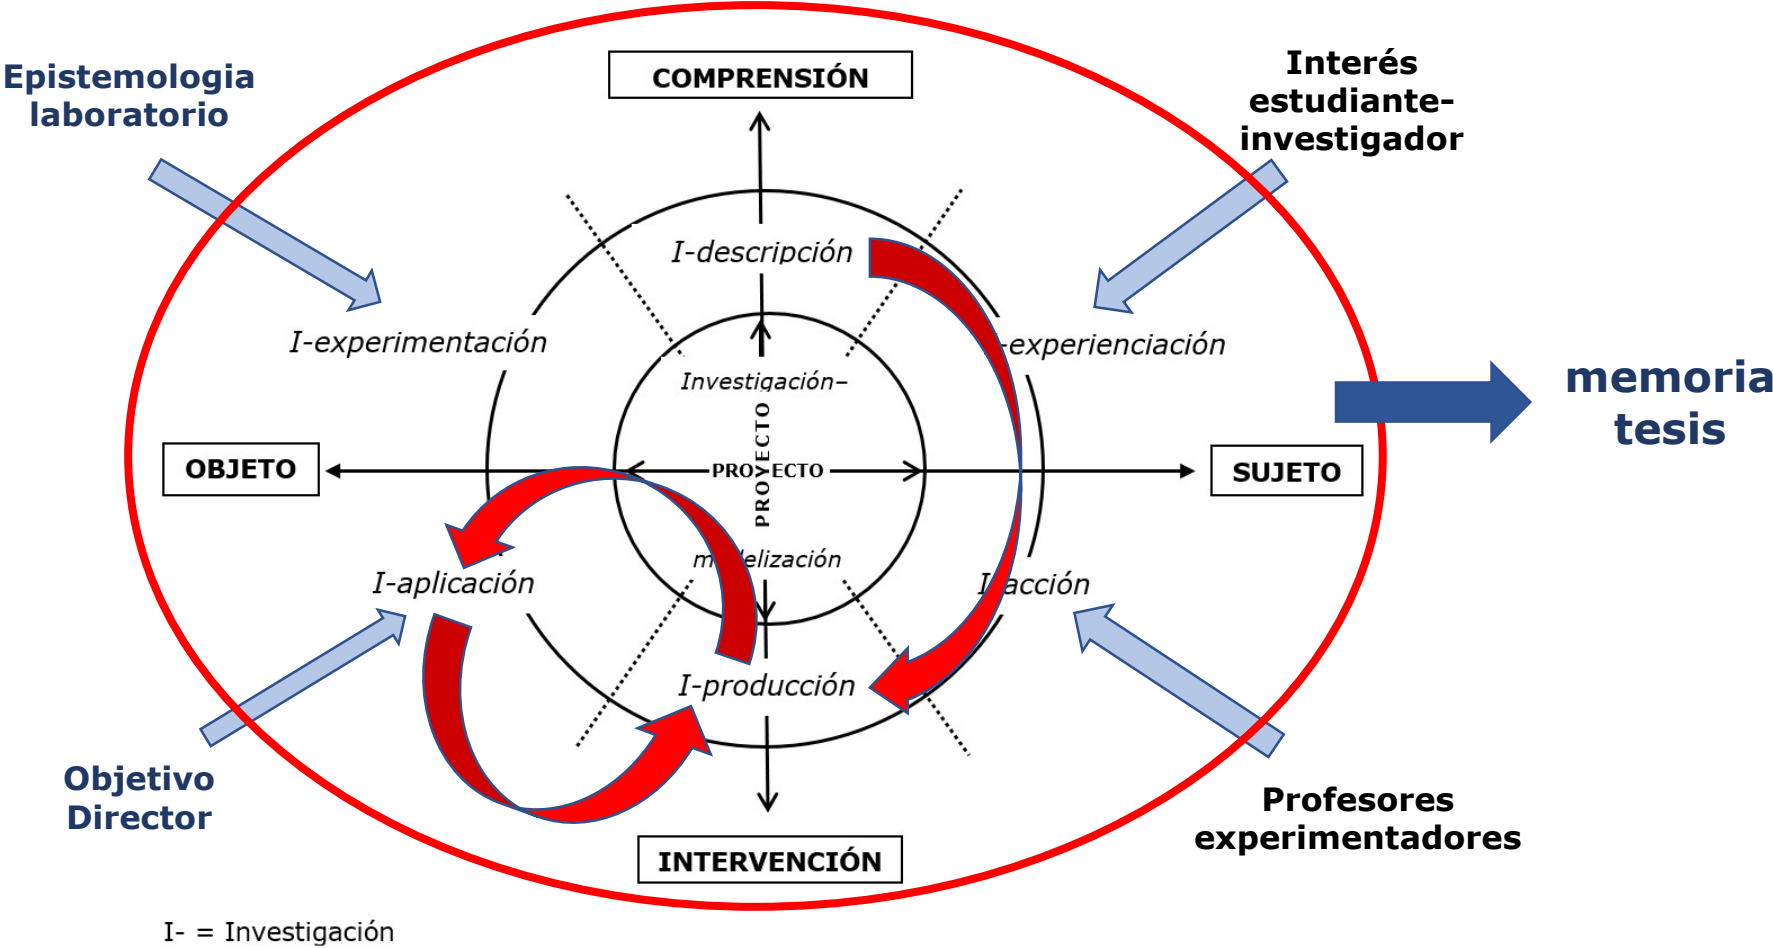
Epistemologia laboratorio

COMPRENSIÓN

Interés estudiante-investigador

I-descripción

I-experimentación

-experienciación

Investigación–

PROYECTO

PROYECTO

OBJETO

SUJETO

memoria tesis

m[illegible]delización

I-aplicación

I-acción

I-producción

Objetivo Director

Profesores experimentadores

INTERVENCIÓN

I- = Investigación